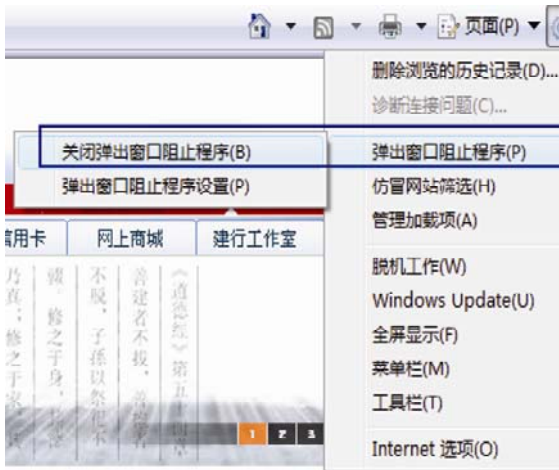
页面(P)

删除浏览的历史记录(D)...
诊断连接问题(C)...

关闭弹出窗口阻止程序(B)
弹出窗口阻止程序设置(P)

弹出窗口阻止程序(P)
仿冒网站筛选(H)
管理加载项(A)

信用卡 网上商城 建行工作室

脱机工作(W)
Windows Update(U)
全屏显示(F)
菜单栏(M)
工具栏(T)

Internet 选项(O)

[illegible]

1 2 3